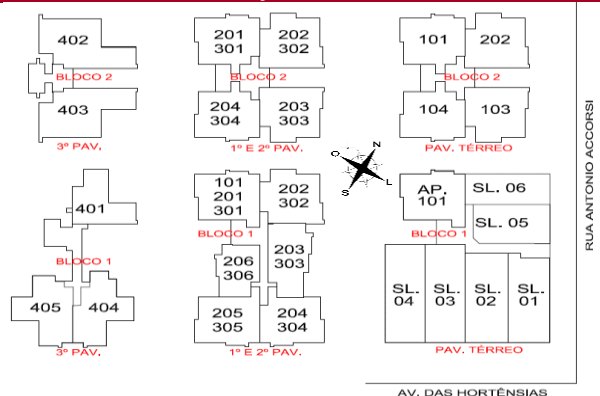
402
BLOCO 2
403
3º PAV.

201
301
202
302
BLOCO 2
204
304
203
303
1º E 2º PAV.

101
202
BLOCO 2
104
103
PAV. TÉRREO

RUA ANTONIO ACCORSI

N
O
L
S

401
BLOCO 1
405
404
3º PAV.

101
201
301
202
302
BLOCO 1
206
306
203
303
205
305
204
304
1º E 2º PAV.

AP.
101
SL. 06
SL. 05
BLOCO 1
SL.
04
SL.
03
SL.
02
SL.
01
PAV. TÉRREO

AV. DAS HORTÊNSIAS